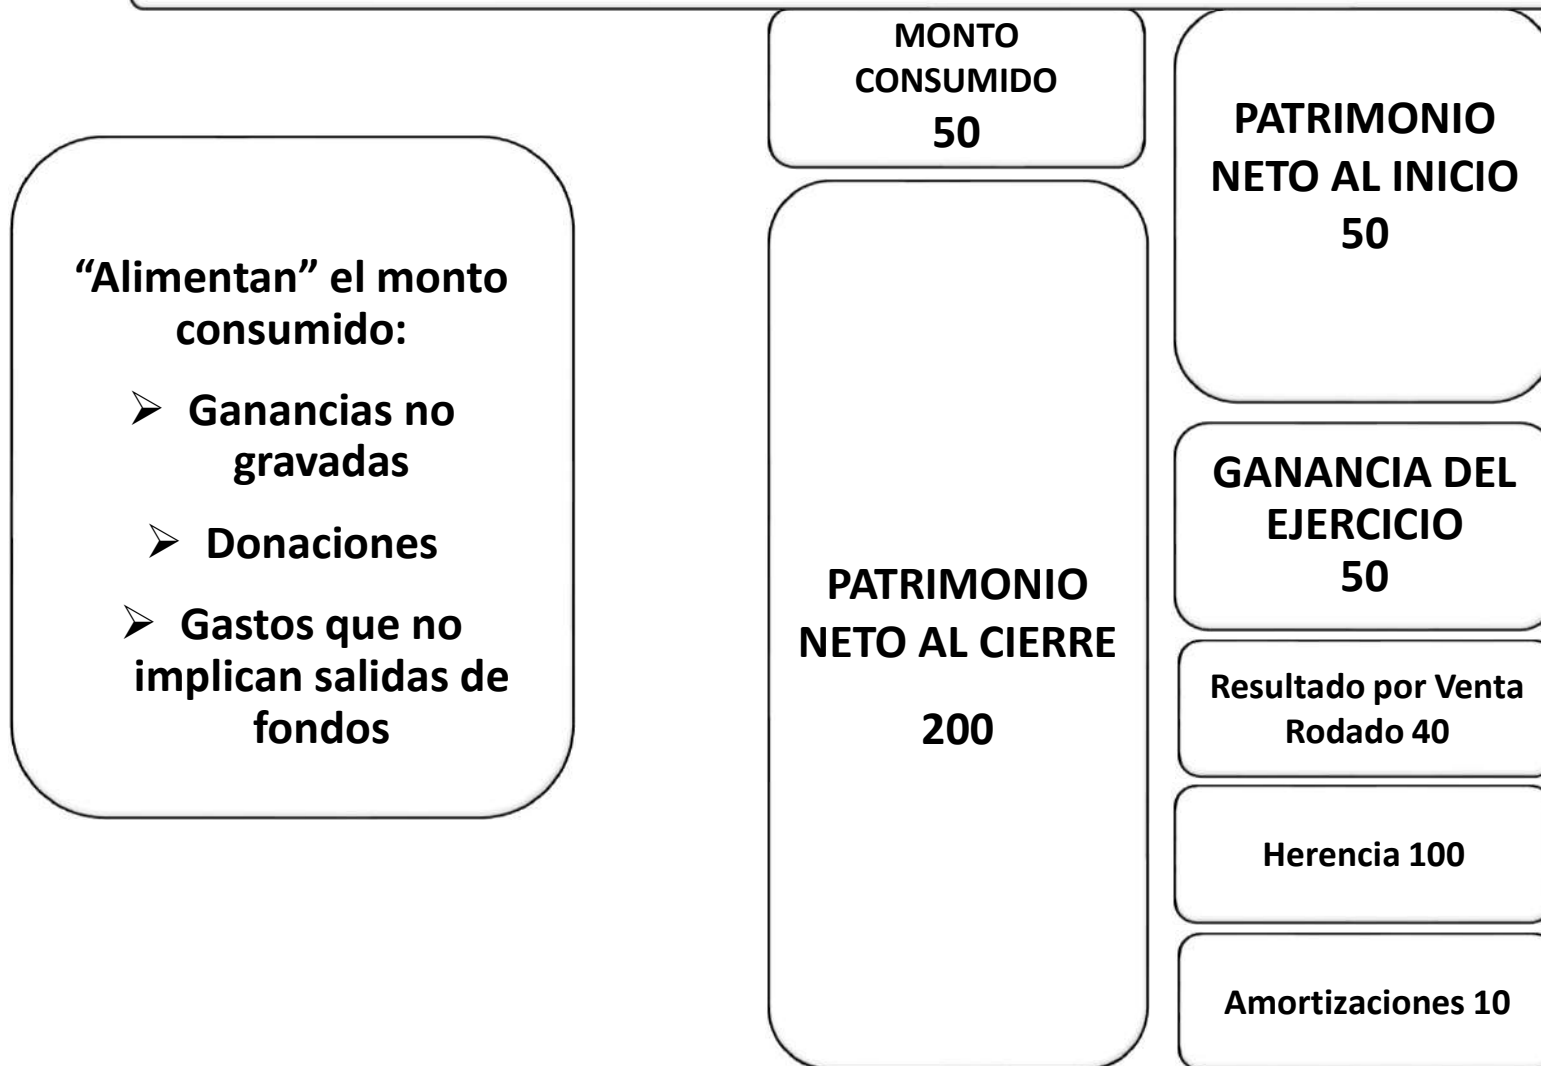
“Alimentan” el monto consumido:

➢ Ganancias no gravadas

➢ Donaciones

➢ Gastos que no implican salidas de fondos

MONTO CONSUMIDO
50

PATRIMONIO NETO AL CIERRE

200

PATRIMONIO NETO AL INICIO
50

GANANCIA DEL EJERCICIO
50

Resultado por Venta Rodado 40

Herencia 100

Amortizaciones 10